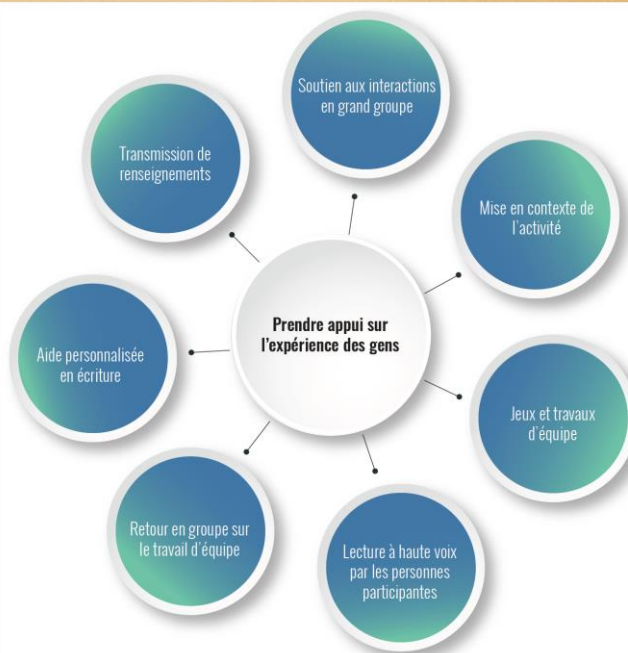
Prendre appui sur l'expérience des gens

Soutien aux interactions en grand groupe

Mise en contexte de l'activité

Jeux et travaux d'équipe

Lecture à haute voix par les personnes participantes

Retour en groupe sur le travail d'équipe

Aide personnalisée en écriture

Transmission de renseignements